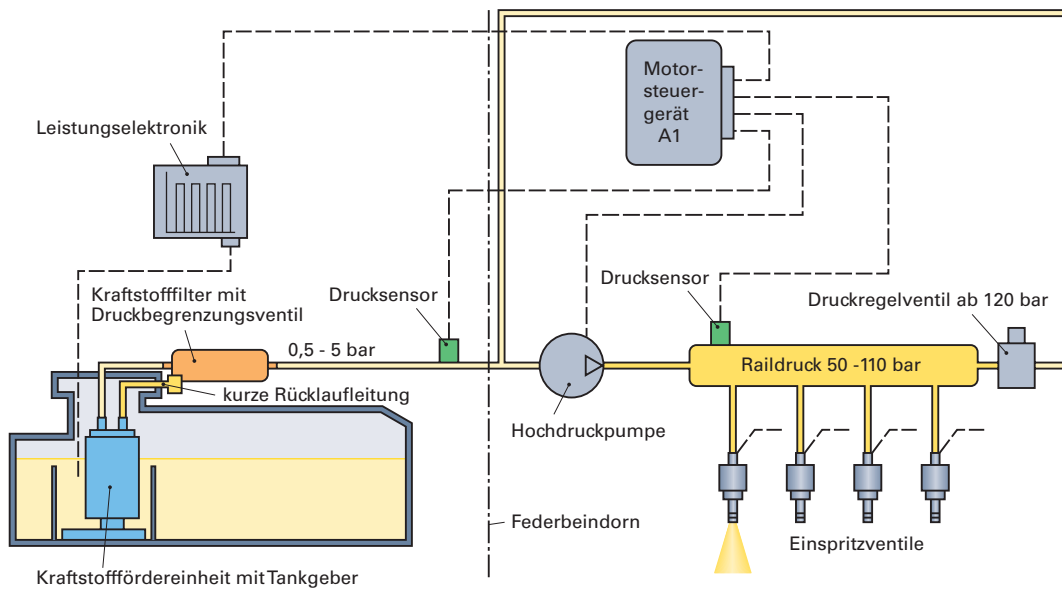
Motorsteuergerät A1

Leistungselektronik

Kraftstofffilter mit Druckbegrenzungsventil

Drucksensor

0,5 - 5 bar

kurze Rücklaufleitung

Drucksensor

Druckregelventil ab 120 bar

Raildruck 50 -110 bar

Hochdruckpumpe

Federbeindorn

Einspritzventile

Kraftstofffördereinheit mit Tankgeber